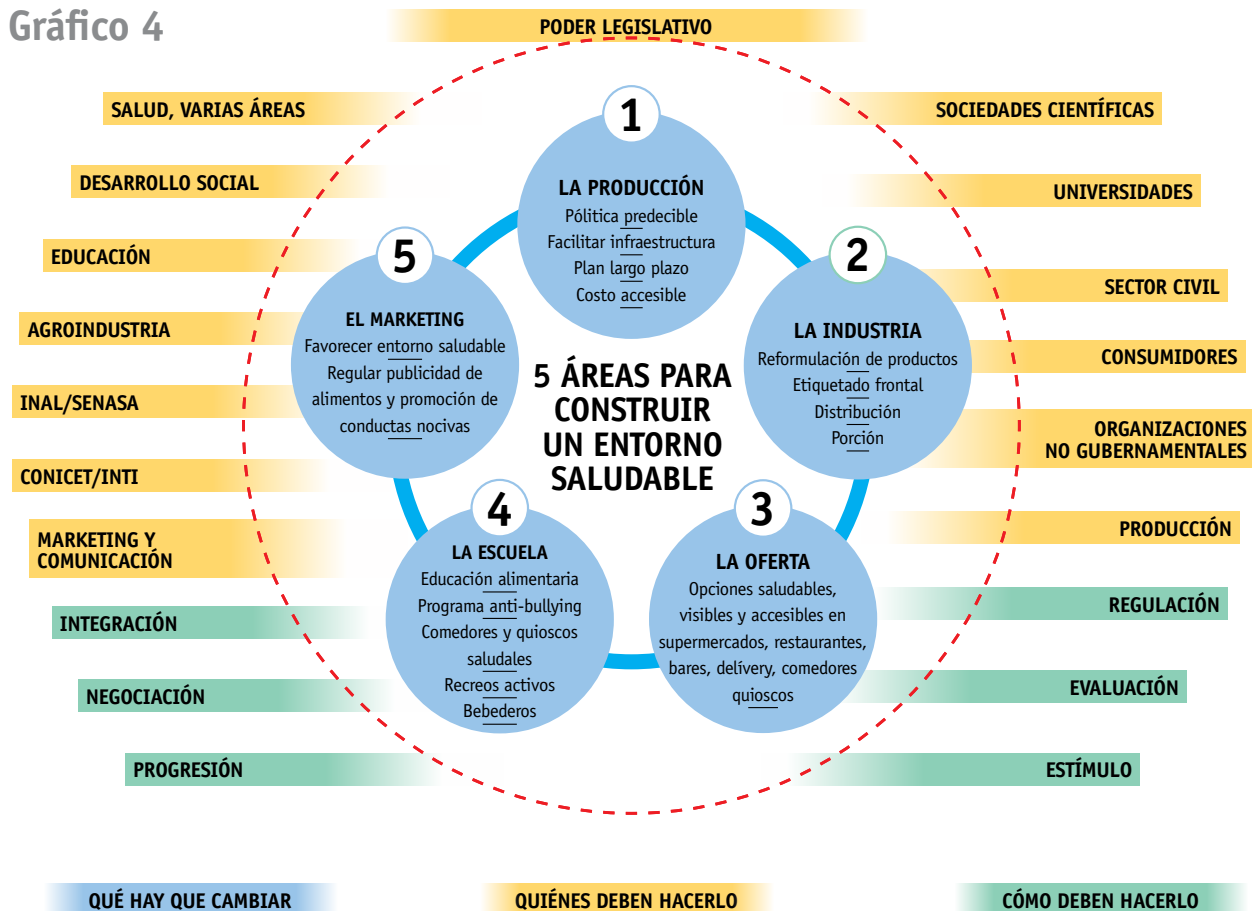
Gráfico 4

PODER LEGISLATIVO

SALUD, VARIAS ÁREAS

SOCIEDADES CIENTÍFICAS

DESARROLLO SOCIAL

UNIVERSIDADES

EDUCACIÓN

SECTOR CIVIL

AGROINDUSTRIA

CONSUMIDORES

INAL/SENASA

ORGANIZACIONES NO GUBERNAMENTALES

CONICET/INTI

MARKETING Y COMUNICACIÓN

PRODUCCIÓN

INTEGRACIÓN

REGULACIÓN

NEGOCIACIÓN

EVALUACIÓN

PROGRESIÓN

ESTÍMULO

1
LA PRODUCCIÓN
Política predecible
Facilitar infraestructura
Plan largo plazo
Costo accesible

2
LA INDUSTRIA
Reformulación de productos
Etiquetado frontal
Distribución
Porción

3
LA OFERTA
Opciones saludables, visibles y accesibles en supermercados, restaurantes, bares, delivery, comedores quioscos

4
LA ESCUELA
Educación alimentaria
Programa anti-bullying
Comedores y quioscos saludales
Recreos activos
Bebederos

5
EL MARKETING
Favorecer entorno saludable
Regular publicidad de alimentos y promoción de conductas nocivas

5 ÁREAS PARA CONSTRUIR UN ENTORNO SALUDABLE

QUÉ HAY QUE CAMBIAR

QUIÉNES DEBEN HACERLO

CÓMO DEBEN HACERLO